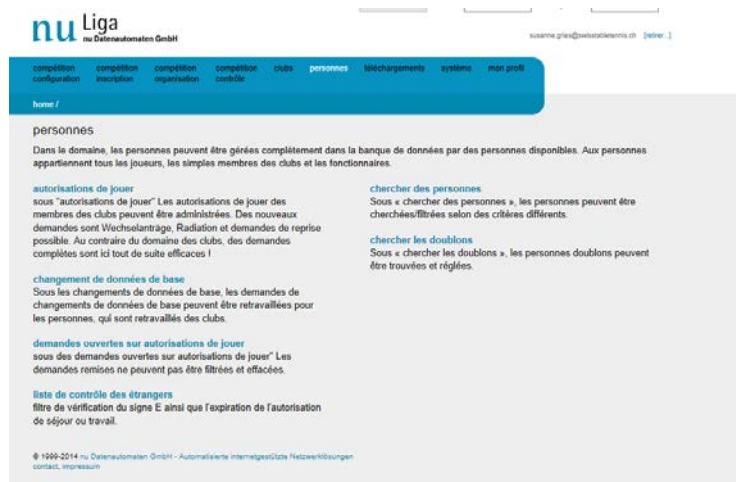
nu Liga
nu Datenautomaten GmbH

susanne.gries@swisstabletennis.ch [retirer...]

compétition configuration
compétition inscription
compétition organisation
compétition contrôle
clubs
personnes
téléchargements
système
mon profil

home /

personnes

Dans le domaine, les personnes peuvent être gérées complètement dans la banque de données par des personnes disponibles. Aux personnes appartiennent tous les joueurs, les simples membres des clubs et les fonctionnaires.

autorisations de jouer
sous "autorisations de jouer" Les autorisations de jouer des membres des clubs peuvent être administrées. Des nouveaux demandes sont Wechselanträge, Radiation et demandes de reprise possible. Au contraire du domaine des clubs, des demandes complètes sont ici tout de suite efficaces !

changement de données de base
Sous les changements de données de base, les demandes de changements de données de base peuvent être retravaillées pour les personnes, qui sont retravaillés des clubs.

demandes ouvertes sur autorisations de jouer
sous des demandes ouvertes sur autorisations de jouer" Les demandes remises ne peuvent pas être filtrées et effacées.

liste de contrôle des étrangers
filtre de vérification du signe E ainsi que l'expiration de l'autorisation de séjour ou travail.

chercher des personnes
Sous « chercher des personnes », les personnes peuvent être cherchées/filtrées selon des critères différents.

chercher les doublons
Sous « chercher les doublons », les personnes doublons peuvent être trouvées et réglées.

© 1999-2014 nu Datenautomaten GmbH - Automatisierte internetgestützte Netzwerklösungen
contact, impressum